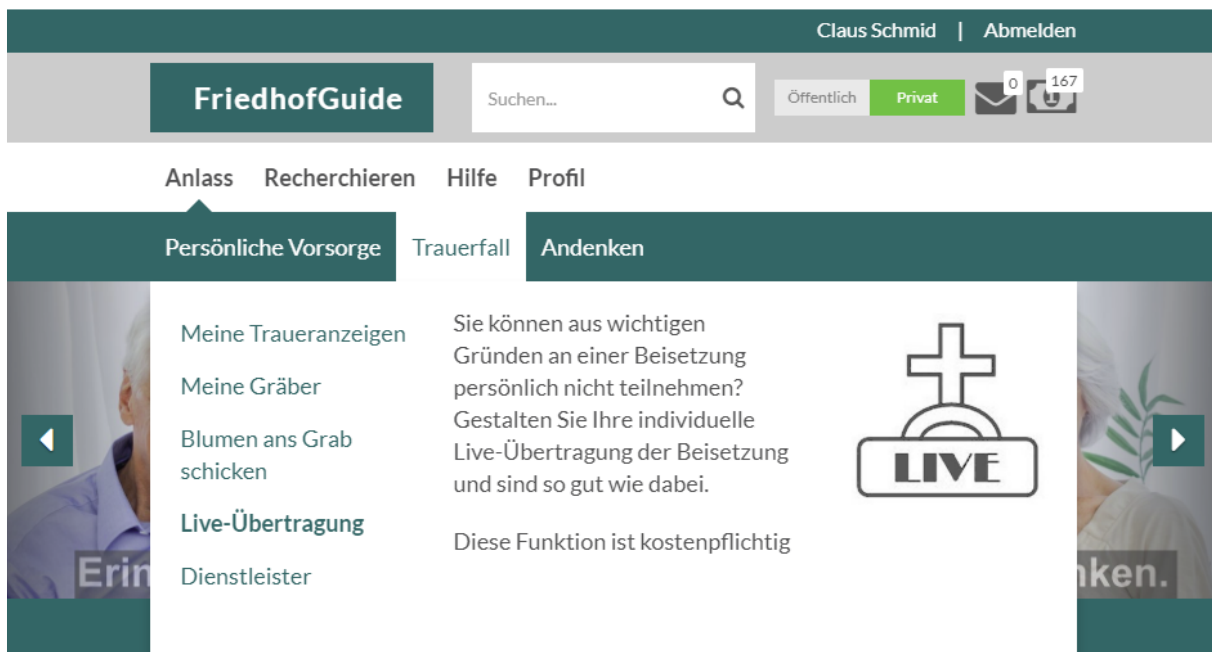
Claus Schmid | Abmelden

FriedhofGuide

Suchen...

Öffentlich Privat

0

167

Anlass Recherchieren Hilfe Profil

Persönliche Vorsorge Trauerfall Andenken

Meine Traueranzeigen

Meine Gräber

Blumen ans Grab schicken

Live-Übertragung

Dienstleister

Sie können aus wichtigen Gründen an einer Beisetzung persönlich nicht teilnehmen? Gestalten Sie Ihre individuelle Live-Übertragung der Beisetzung und sind so gut wie dabei.

Diese Funktion ist kostenpflichtig

LIVE

Eri

nken.